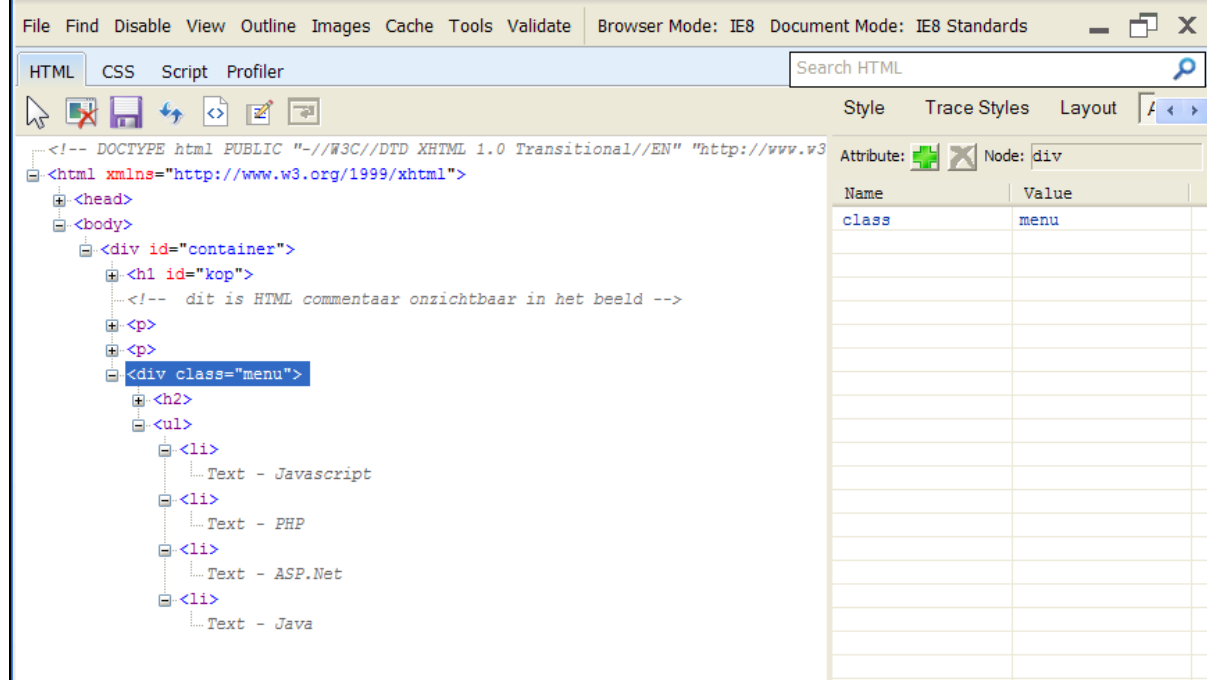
File Find Disable View Outline Images Cache Tools Validate | Browser Mode: IE8 Document Mode: IE8 Standards

HTML CSS Script Profiler

Search HTML

Style Trace Styles Layout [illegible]

<!-- DOCTYPE html PUBLIC "-//W3C//DTD XHTML 1.0 Transitional//EN" "http://www.w3
<html xmlns="http://www.w3.org/1999/xhtml">
<head>
<body>
<div id="container">
<h1 id="kop">
<!-- dit is HTML commentaar onzichtbaar in het beeld -->
<p>
<p>
<div class="menu">
<h2>
<ul>
<li>
Text - Javascript
<li>
Text - PHP
<li>
Text - ASP.Net
<li>
Text - Java

Attribute: Node: div

| Name | Value |
|---|---|
| class | menu |